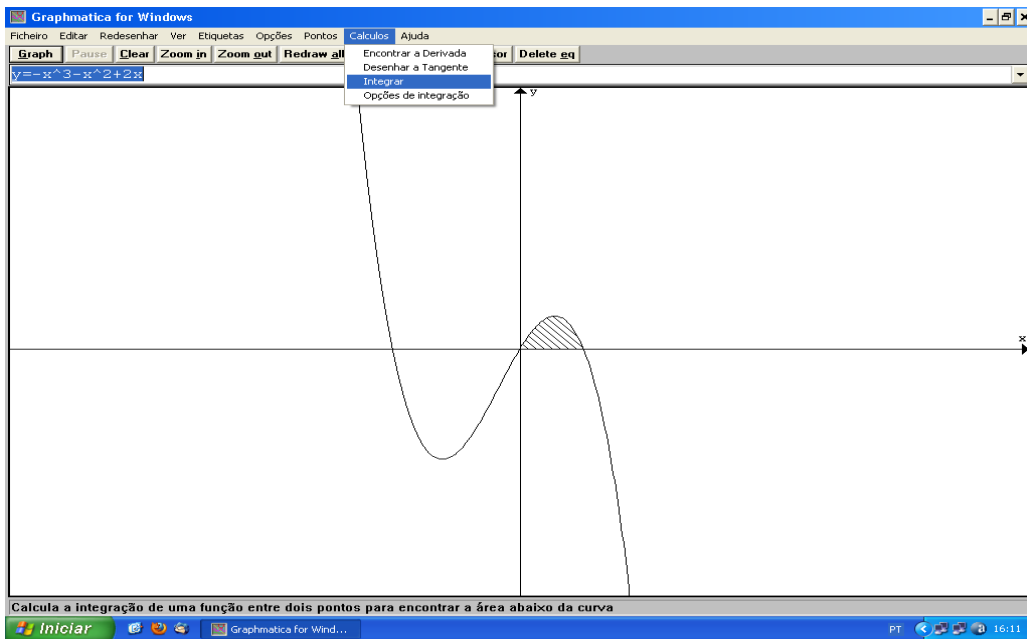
Graphmatica for Windows

Ficheiro Editar Redesenhar Ver Etiquetas Opções Pontos Calculos Ajuda

Graph Pause Clear Zoom in Zoom out Redraw all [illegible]tor Delete eq

Encontrar a Derivada
Desenhar a Tangente
Integrar
Opções de integração

y=-x^3-x^2+2x

y

x

Calcula a integração de uma função entre dois pontos para encontrar a área abaixo da curva

Iniciar Graphmatica for Wind...

PT 16:11